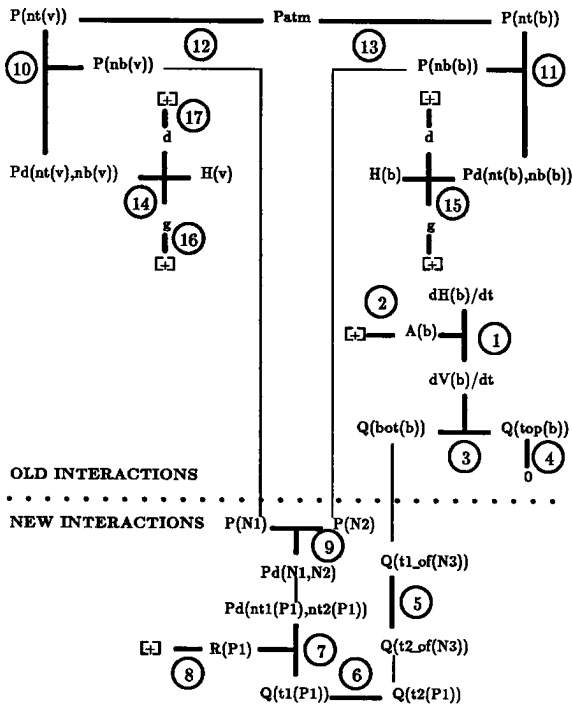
P(nt(v))
Patm
P(nt(b))
10
P(nb(v))
12
13
P(nb(b))
11
[+]
17
d
[+]
d
Pd(nt(v),nb(v))
H(v)
H(b)
Pd(nt(b),nb(b))
14
15
g
16
[+]
g
[+]
2
dH(b)/dt
[+]
A(b)
1
dV(b)/dt
Q(bot(b))
Q(top(b))
3
4
0
OLD INTERACTIONS
NEW INTERACTIONS
P(N1)
P(N2)
9
Pd(N1,N2)
Q(t1_of(N3))
5
Pd(nt1(P1),nt2(P1))
[+]
R(P1)
7
Q(t2_of(N3))
8
6
Q(t1(P1))
Q(t2(P1))